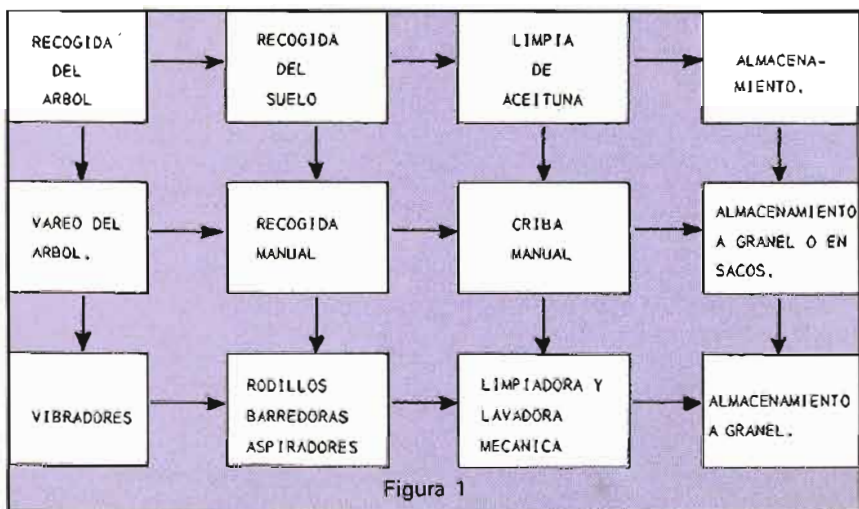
RECOGIDA DEL ARBOL

RECOGIDA DEL SUELO

LIMPIA DE ACEITUNA

ALMACENAMIENTO.

VAREO DEL ARBOL.

RECOGIDA MANUAL

CRIBA MANUAL

ALMACENAMIENTO A GRANEL O EN SACOS.

VIBRADORES

RODILLOS BARREDORAS ASPIRADORES

LIMPIADORA Y LAVADORA MECANICA

ALMACENAMIENTO A GRANEL.

Figura 1